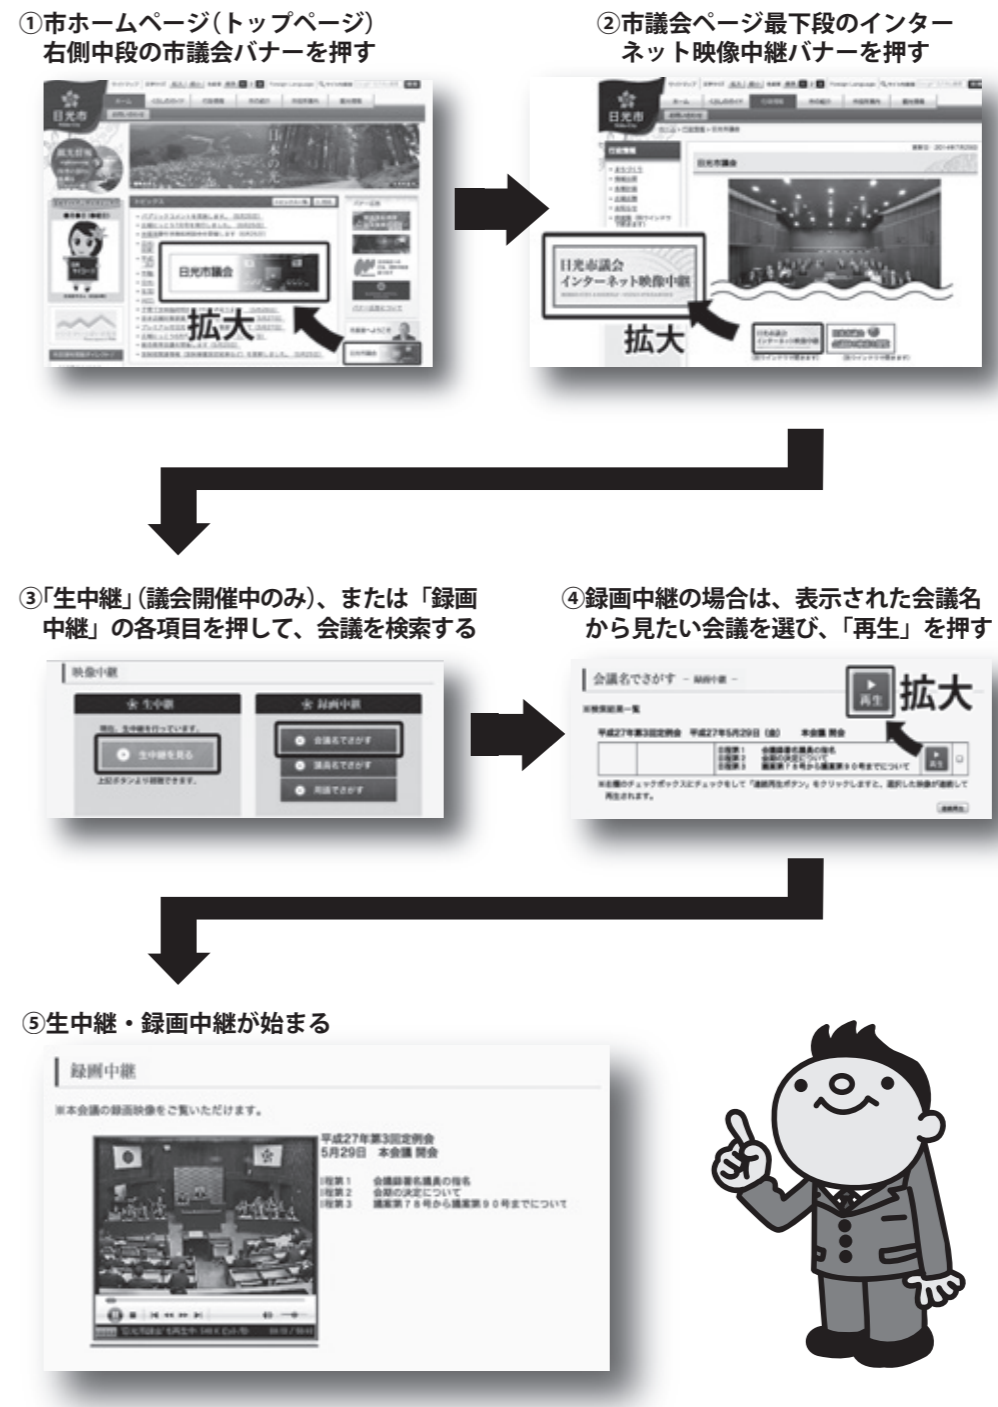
①市ホームページ(トップページ)右側中段の市議会バナーを押す

日光市

日本の光

日光市議会

拡大

②市議会ページ最下段のインターネット映像中継バナーを押す

日光市

日光市議会

日光市議会
インターネット映像中継

拡大

③「生中継」(議会開催中のみ)、または「録画中継」の各項目を押して、会議を検索する

映像中継

生中継

生中継を見る

録画中継

会議名でさがす

議員名でさがす

mandate でさがす

④録画中継の場合は、表示された会議名から見たい会議を選び、「再生」を押す

会議名でさがす

再生

拡大

平成27年第3回定例会　平成27年5月29日（金）　本会議 開会

⑤生中継・録画中継が始まる

録画中継

※本会議の録画映像をご覧いただけます。

平成27年第3回定例会
5月29日　本会議 開会

日程第1　会議録署名議員の指名
日程第2　会期の決定について
日程第3　議案第78号から議案第90号までについて